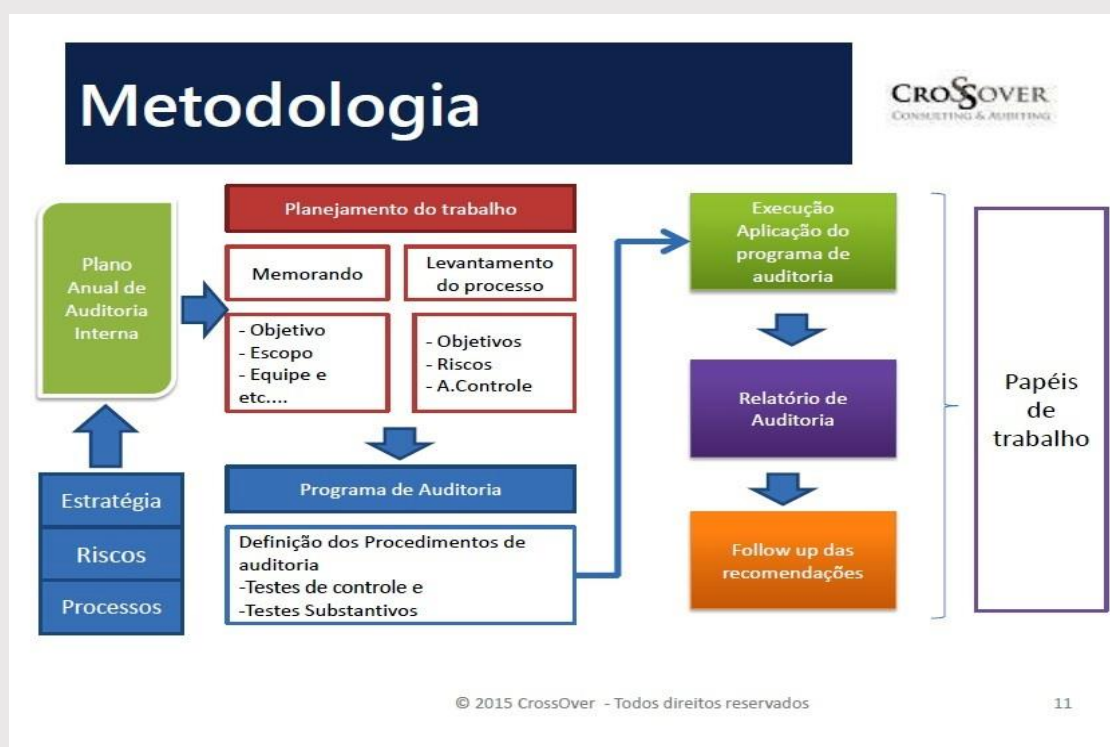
Metodologia

CROSSOVER
CONSULTING & AUDITING

Plano Anual de Auditoria Interna

Estratégia

Riscos

Processos

Planejamento do trabalho

Memorando

Levantamento do processo

- Objetivo
- Escopo
- Equipe e etc....

- Objetivos
- Riscos
- A.Controle

Programa de Auditoria

Definição dos Procedimentos de auditoria
-Testes de controle e
-Testes Substantivos

Execução Aplicação do programa de auditoria

Relatório de Auditoria

Follow up das recomendações

Papéis de trabalho

© 2015 CrossOver - Todos direitos reservados

11